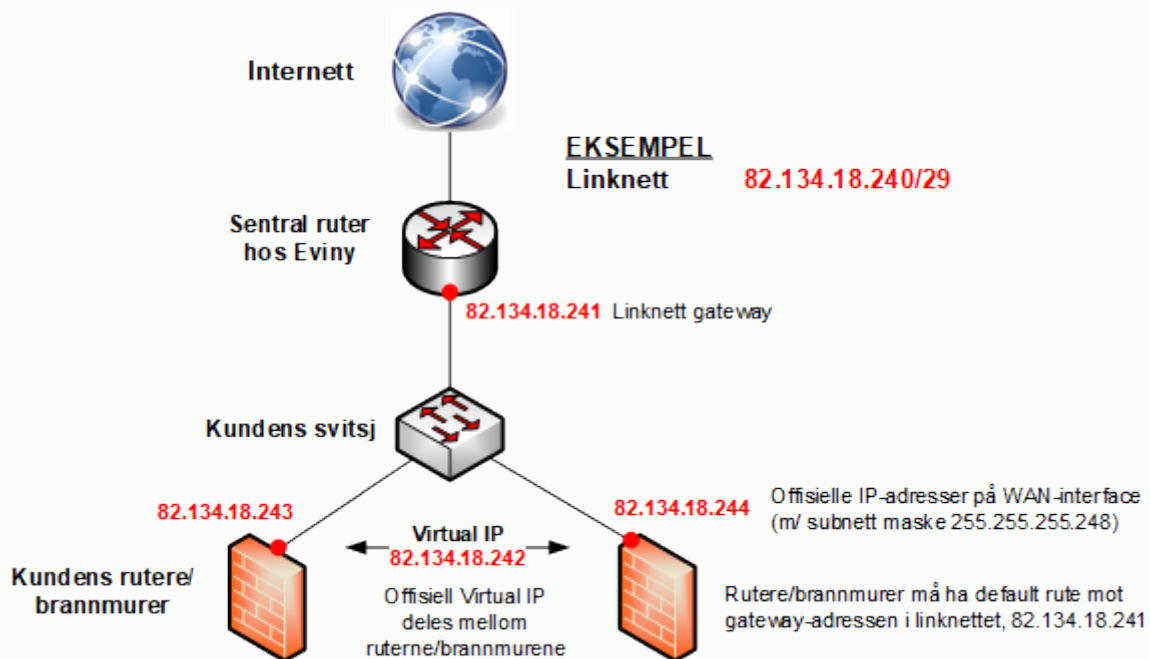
Internett

EKSEMPEL
Linknett 82.134.18.240/29

Sentral ruter hos Eviny

82.134.18.241 Linknett gateway

Kundens svitsj

82.134.18.243

82.134.18.244 Offisielle IP-adresser på WAN-interface (m/ subnett maske 255.255.255.248)

Virtual IP
82.134.18.242

Kundens rutere/ brannmurer

Offisiell Virtual IP deles mellom ruterne/brannmurene

Rutere/brannmurer må ha default rute mot gateway-adressen i linknettet, 82.134.18.241